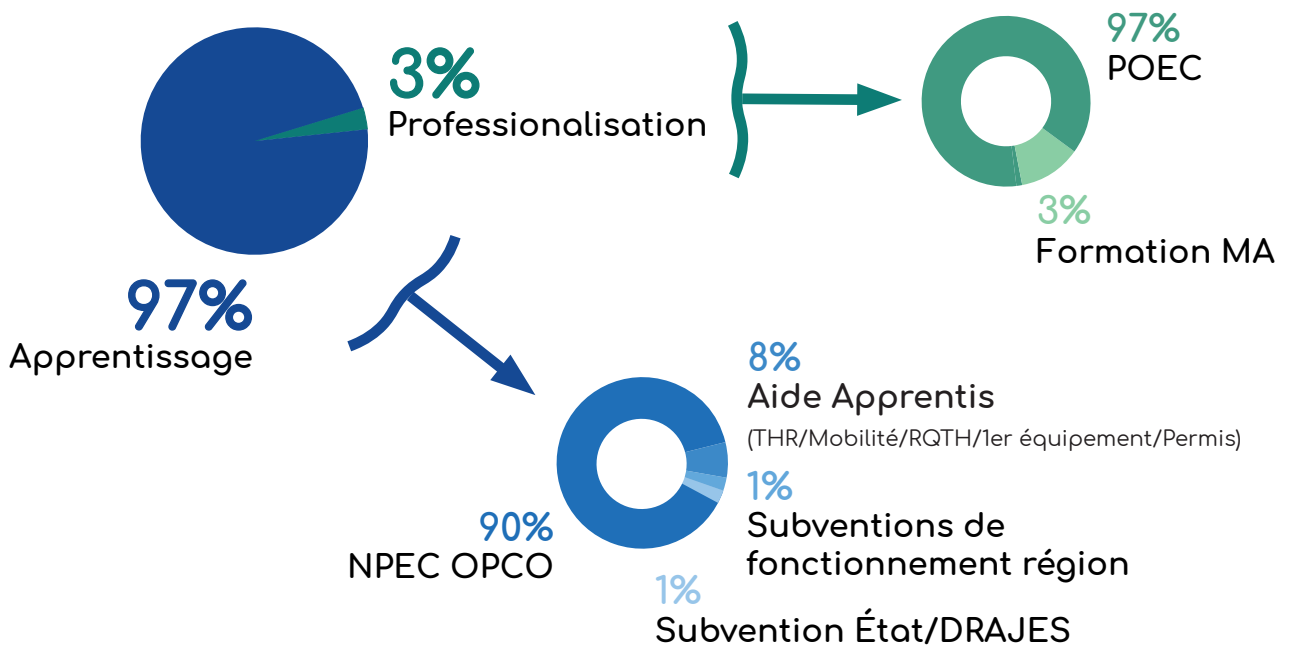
3%
Professionalisation

97%
POEC

3%
Formation MA

97%
Apprentissage

8%
Aide Apprentis
(THR/Mobilité/RQTH/1er équipement/Permis)

1%
Subventions de fonctionnement région

90%
NPEC OPCO

1%
Subvention État/DRAJES